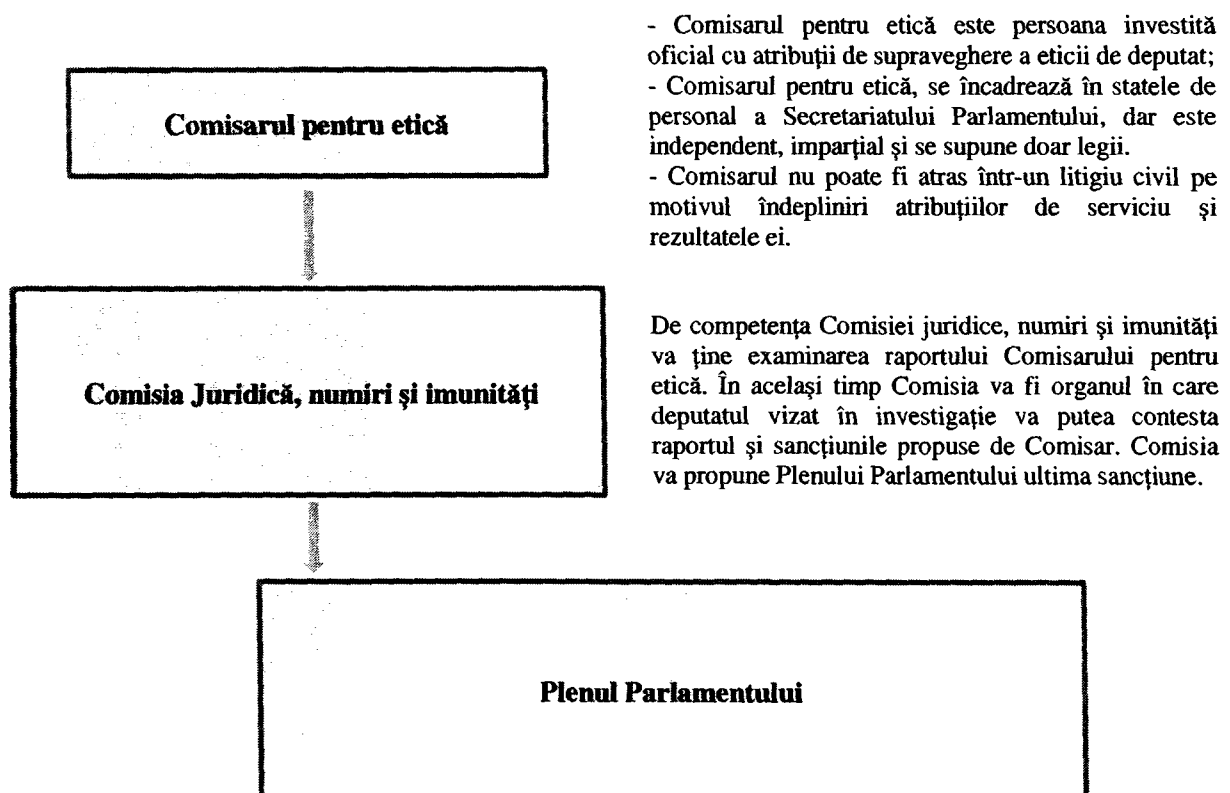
Comisarul pentru etică

- Comisarul pentru etică este persoana investită oficial cu atribuţii de supraveghere a eticii de deputat;
- Comisarul pentru etică, se încadrează în statele de personal a Secretariatului Parlamentului, dar este independent, imparţial şi se supune doar legii.
- Comisarul nu poate fi atras într-un litigiu civil pe motivul îndepliniri atribuţiilor de serviciu şi rezultatele ei.

Comisia Juridică, numiri şi imunităţi

De competenţa Comisiei juridice, numiri şi imunităţi va ţine examinarea raportului Comisarului pentru etică. În acelaşi timp Comisia va fi organul în care deputatul vizat în investigaţie va putea contesta raportul şi sancţiunile propuse de Comisar. Comisia va propune Plenului Parlamentului ultima sancţiune.

Plenul Parlamentului